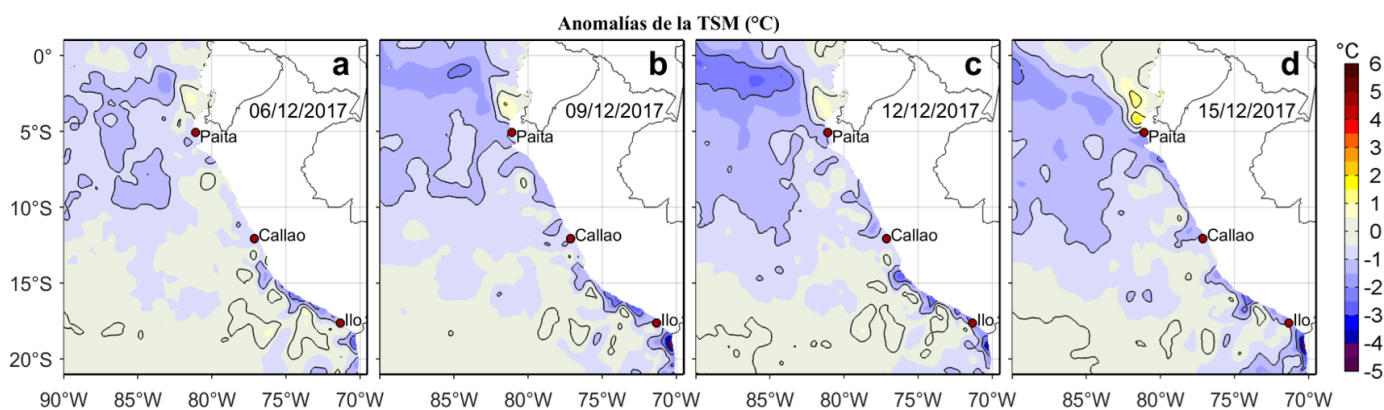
Anomalías de la TSM (°C)

0°
5°S
10°S
15°S
20°S

a
06/12/2017
Paita
Callao
Ilo

b
09/12/2017
Paita
Callao
Ilo

c
12/12/2017
Paita
Callao
Ilo

d
15/12/2017
Paita
Callao
Ilo

90°W 85°W 80°W 75°W 70°W
85°W 80°W 75°W 70°W
85°W 80°W 75°W 70°W
85°W 80°W 75°W 70°W

°C
6
5
4
3
2
1
0
-1
-2
-3
-4
-5